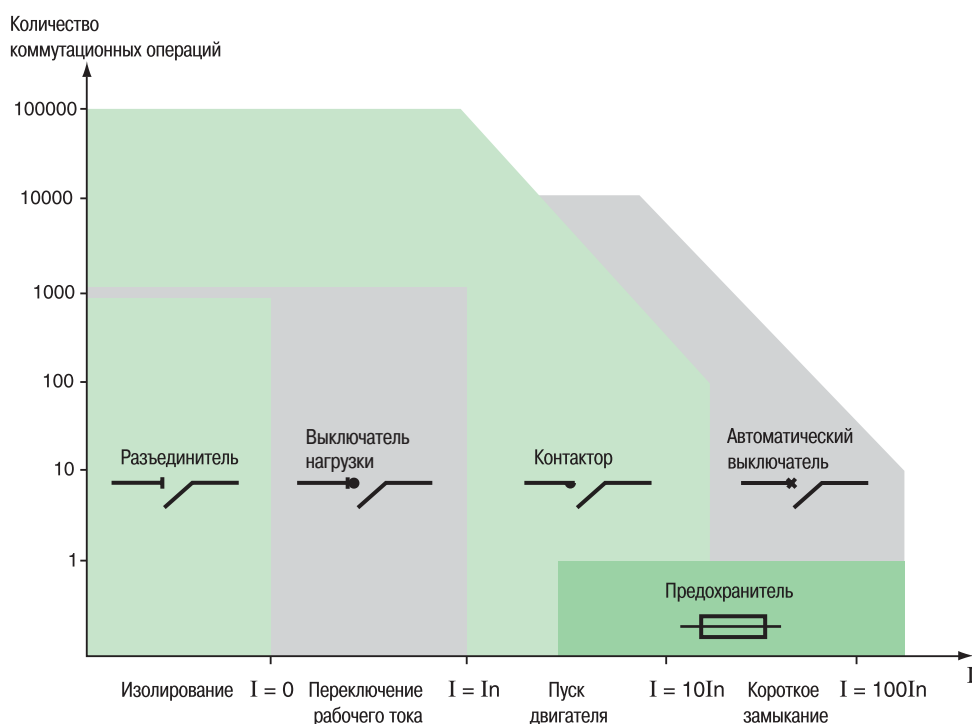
Количество коммутационных операций

100000

10000

1000

100

10

1

Разъединитель

Выключатель нагрузки

Контактор

Автоматический выключатель

Предохранитель

Изолирование $I = 0$ Переключение рабочего тока $I = In$ Пуск двигателя $I = 10In$ Короткое замыкание $I = 100In$ I